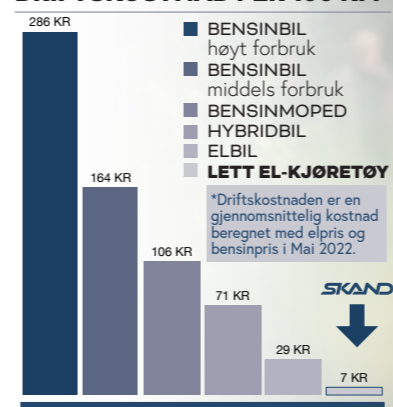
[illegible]

286 KR

BENSINBIL
høyt forbruk

BENSINBIL
middels forbruk

BENSINMOPED

HYBRIDBIL

ELBIL

LETT EL-KJØRETØY

*Driftskostnaden er en gjennomsnittelig kostnad beregnet med elpris og bensinpris i Mai 2022.

164 KR

106 KR

71 KR

29 KR

7 KR

SKAND